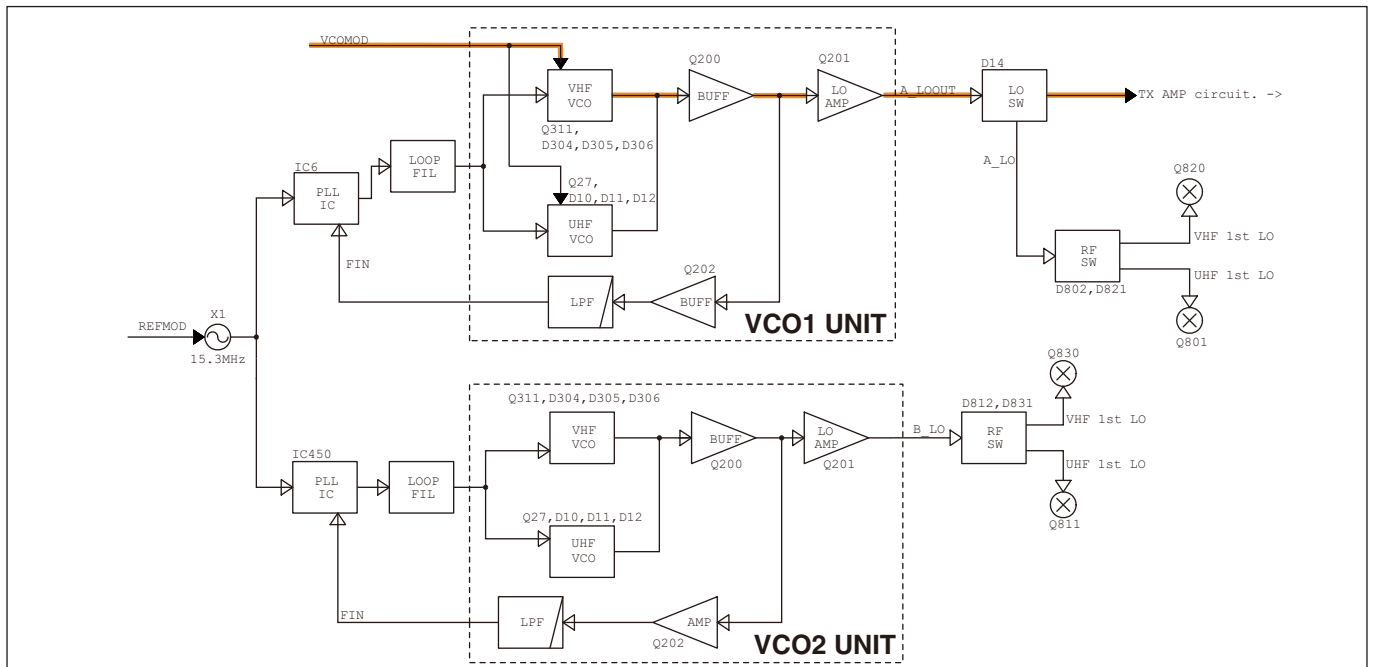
VCOMOD

VHF VCO

Q311, D304,D305,D306

Q200 BUFF

Q201 LO AMP

A_LOOUT

D14 LO SW

TX AMP circuit. ->

A_LO

Q820

VHF 1st LO

UHF 1st LO

RF SW

D802,D821

Q801

IC6 PLL IC

LOOP FIL

Q27, D10,D11,D12

UHF VCO

FIN

LPF

Q202 BUFF

VCO1 UNIT

REFMOD

X1

15.3MHz

Q830

D812,D831

Q311,D304,D305,D306

VHF VCO

BUFF Q200

LO AMP Q201

B_LO

RF SW

VHF 1st LO

UHF 1st LO

Q811

IC450 PLL IC

LOOP FIL

Q27,D10,D11,D12

UHF VCO

FIN

LPF

AMP Q202

VCO2 UNIT